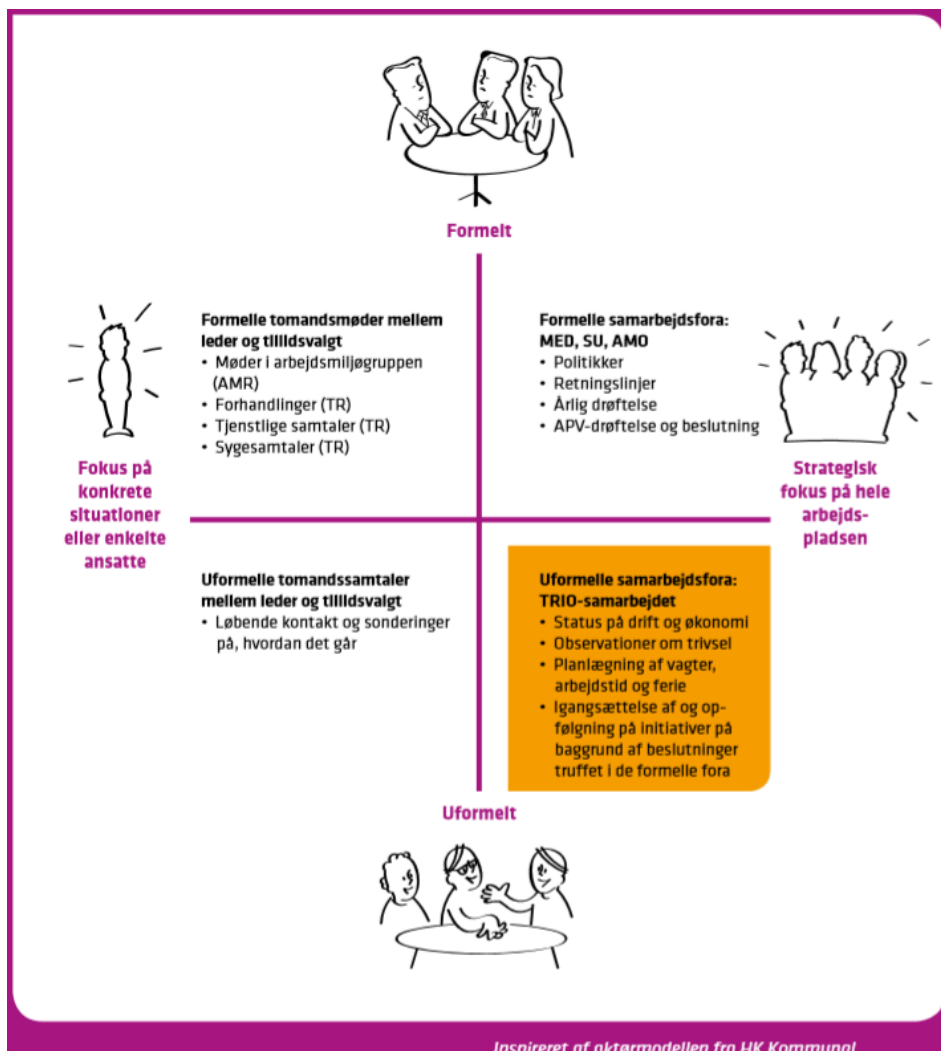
Formelt

Formelle tomandsmøder mellem leder og tillidsvalgt
• Møder i arbejdsmiljøgruppen (AMR)
• Forhandlinger (TR)
• Tjenstlige samtaler (TR)
• Sygesamtaler (TR)

Formelle samarbejdsfora: MED, SU, AMO
• Politikker
• Retningslinjer
• Årlig drøftelse
• APV-drøftelse og beslutning

Fokus på konkrete situationer eller enkelte ansatte

Strategisk fokus på hele arbejdspladsen

Uformelle tomandssamtaler mellem leder og tillidsvalgt
• Løbende kontakt og sonderinger på, hvordan det går

Uformelle samarbejdsfora: TRIO-samarbejdet
• Status på drift og økonomi
• Observationer om trivsel
• Planlægning af vagter, arbejdstid og ferie
• Igangsættelse af og opfølgning på initiativer på baggrund af beslutninger truffet i de formelle fora

Uformelt

Inspireret af aktørmodellen fra HK Kommunal